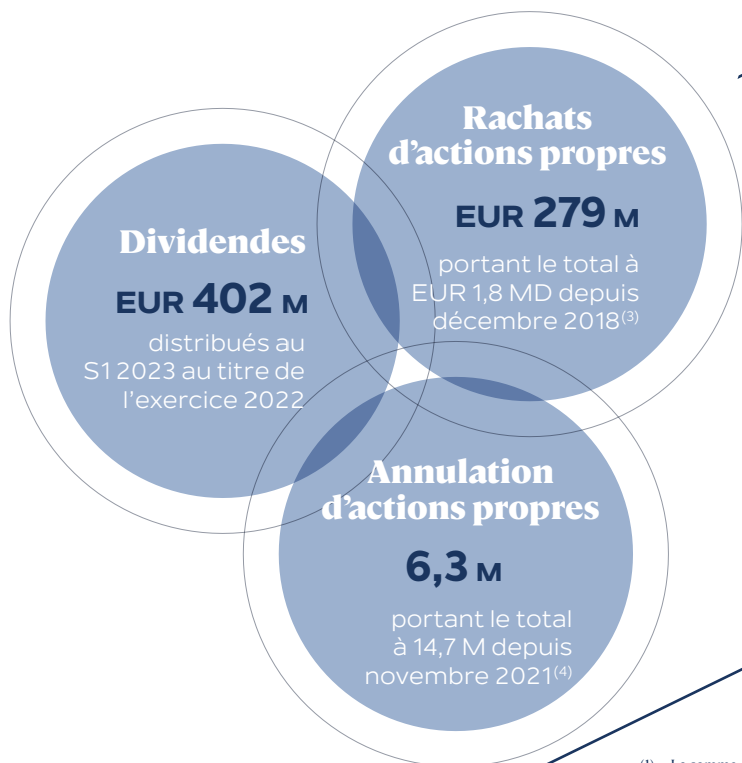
Rachats d'actions propres

EUR 279 M

portant le total à EUR 1,8 MD depuis décembre 2018$^{(3)}$

Dividendes

EUR 402 M

distribués au S1 2023 au titre de l'exercice 2022

Annulation d'actions propres

6,3 M

portant le total à 14,7 M depuis novembre 2021$^{(4)}$

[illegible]